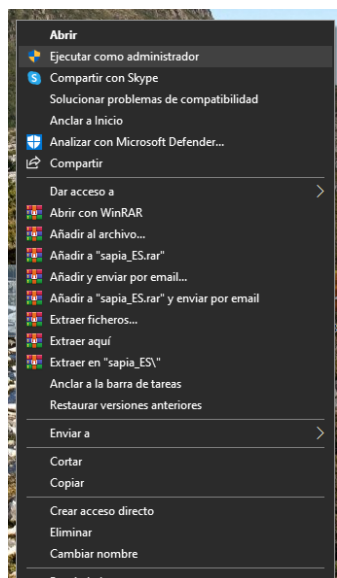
Abrir
Ejecutar como administrador
Compartir con Skype
Solucionar problemas de compatibilidad
Anclar a Inicio
Analizar con Microsoft Defender...
Compartir
Dar acceso a
Abrir con WinRAR
Añadir al archivo...
Añadir a "sapia_ES.rar"
Añadir y enviar por email...
Añadir a "sapia_ES.rar" y enviar por email
Extraer ficheros...
Extraer aquí
Extraer en "sapia_ES\"
Anclar a la barra de tareas
Restaurar versiones anteriores
Enviar a
Cortar
Copiar
Crear acceso directo
Eliminar
Cambiar nombre
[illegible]